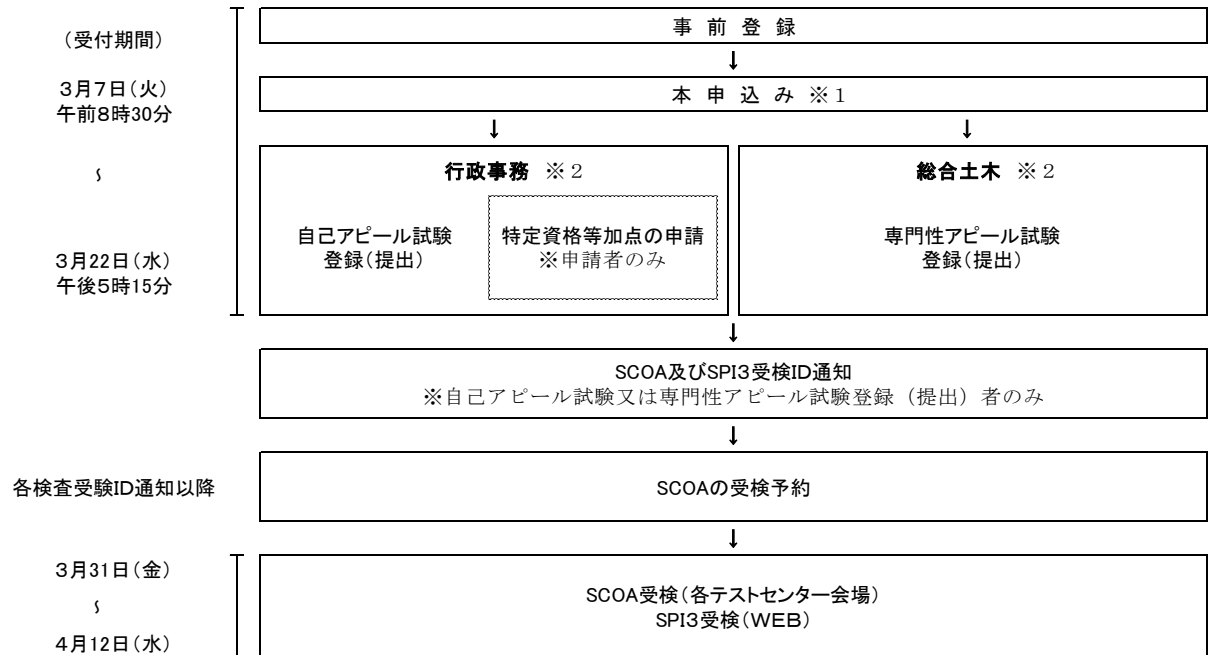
（受付期間）

3月7日（火）
午前8時30分

≀

3月22日（水）
午後5時15分

事 前 登 録

本 申 込 み ※1

行政事務 ※2

自己アピール試験
登録（提出）

特定資格等加点の申請
※申請者のみ

総合土木 ※2

専門性アピール試験
登録（提出）

SCOA及びSPI3受検ID通知
※自己アピール試験又は専門性アピール試験登録（提出）者のみ

各検査受験ID通知以降

SCOAの受検予約

3月31日（金）

≀

4月12日（水）

SCOA受検（各テストセンター会場）
SPI3受検（WEB）